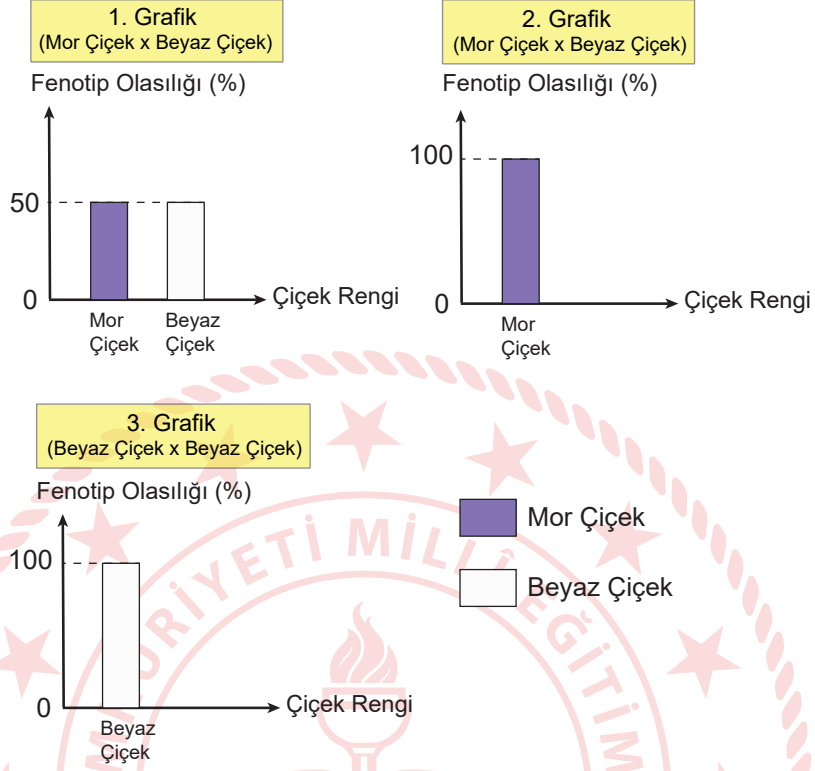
1. Grafik
(Mor Çiçek x Beyaz Çiçek)

Fenotip Olasılığı (%)

50

0

Mor Çiçek

Beyaz Çiçek

Çiçek Rengi

2. Grafik
(Mor Çiçek x Beyaz Çiçek)

Fenotip Olasılığı (%)

100

0

Mor Çiçek

Çiçek Rengi

3. Grafik
(Beyaz Çiçek x Beyaz Çiçek)

Fenotip Olasılığı (%)

100

0

Beyaz Çiçek

Çiçek Rengi

Mor Çiçek

Beyaz Çiçek

RİYETİ MİLLÎ EĞİTİM